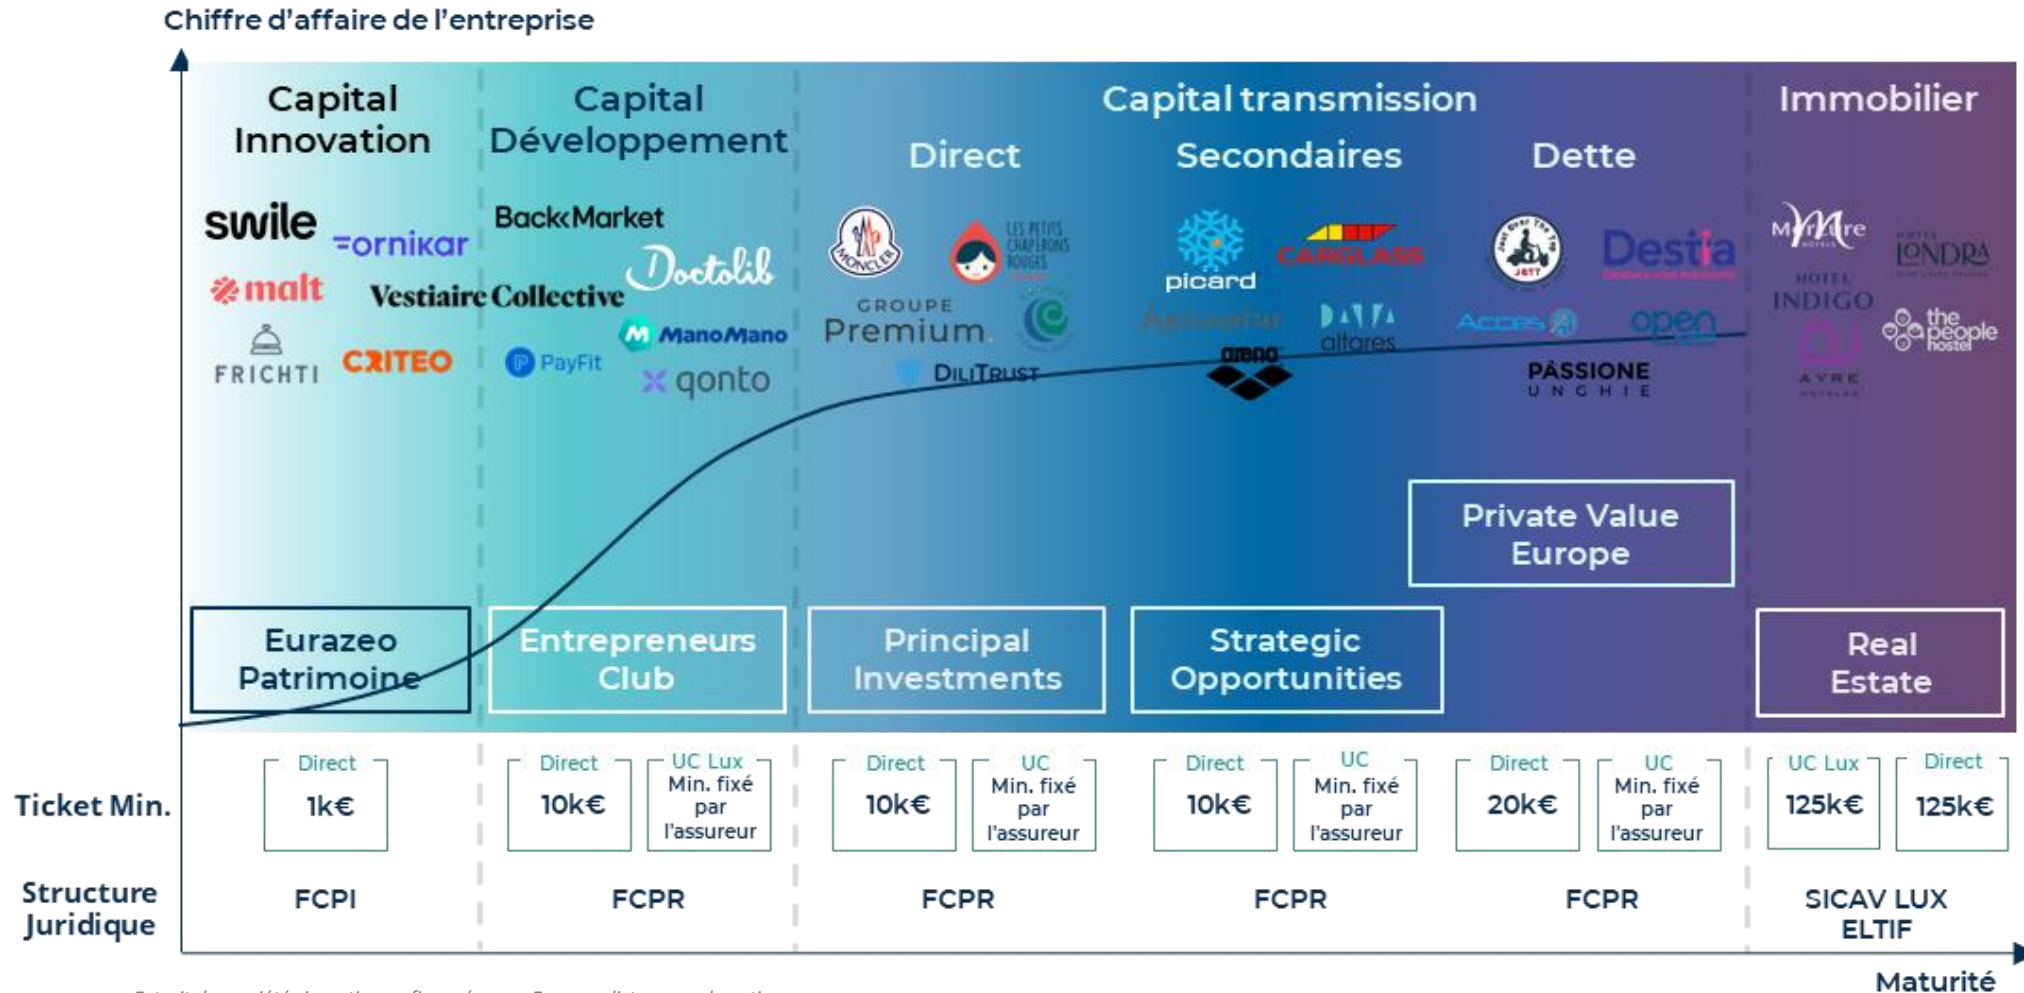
Chiffre d'affaire de l'entreprise

Capital Innovation

Capital Développement

Capital transmission

Direct

Secondaires

Dette

Immobilier

swile
ornikar
malt
FRICHTI
CRITEO
BackMarket
Vestiaire Collective
Doctolib
ManoMano
PayFit
qonto
MONCLER
LES PETITS CHAPERONS ROUGES
GROUPE Premium
DILITRUST
picard
CARGLASS
arena
altares
Destia
PASSIONE UNGHIE
Mercure
LONDRA
HOTEL INDIGO
AYRE
the people hostel

Private Value Europe

Eurazeo Patrimoine

Entrepreneurs Club

Principal Investments

Strategic Opportunities

Real Estate

Ticket Min.

Direct 1k€

Direct 10k€

UC Lux Min. fixé par l'assureur

Direct 10k€

UC Min. fixé par l'assureur

Direct 10k€

UC Min. fixé par l'assureur

Direct 20k€

UC Min. fixé par l'assureur

UC Lux 125k€

Direct 125k€

Structure Juridique

FCPI

FCPR

FCPR

FCPR

FCPR

SICAV LUX ELTIF

Maturité

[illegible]